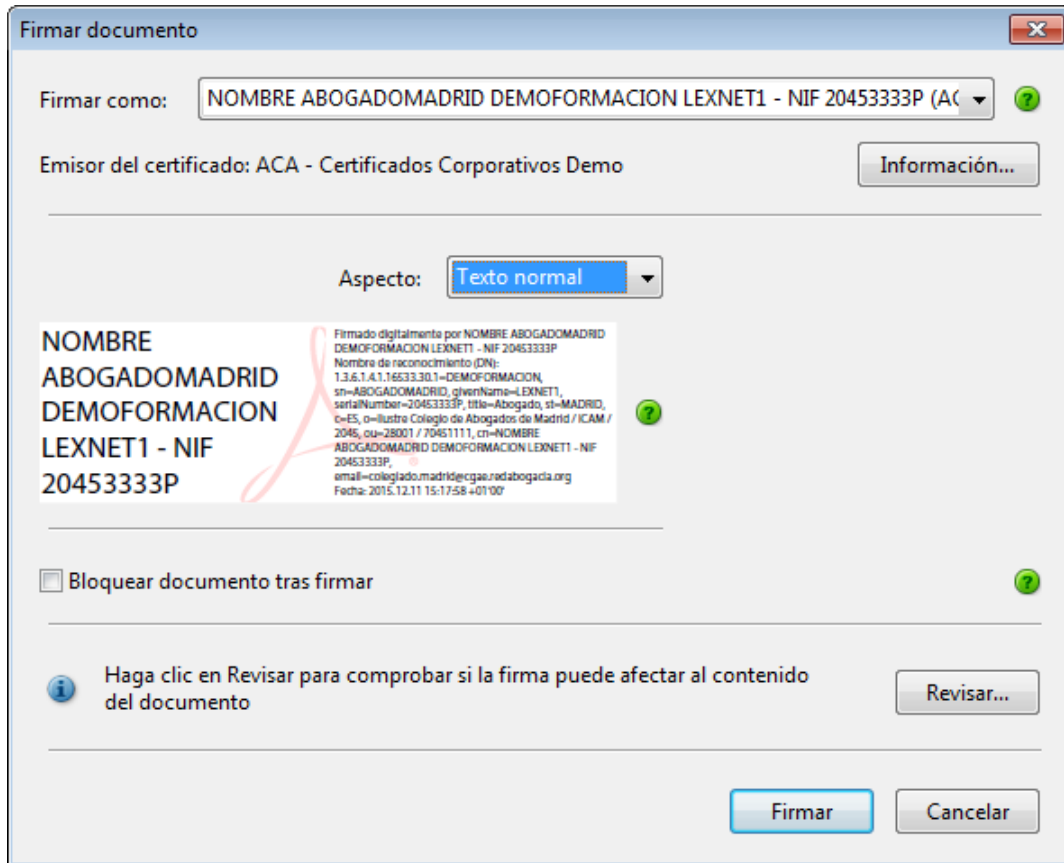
Firmar documento

Firmar como: NOMBRE ABOGADOMADRID DEMOFORMACION LEXNET1 - NIF 20453333P (AC

Emisor del certificado: ACA - Certificados Corporativos Demo

Información...

Aspecto: Texto normal

NOMBRE ABOGADOMADRID DEMOFORMACION LEXNET1 - NIF 20453333P

Firmado digitalmente por NOMBRE ABOGADOMADRID DEMOFORMACION LEXNET1 - NIF 20453333P
Nombre de reconocimiento (DN): 1.3.6.1.4.1.16533.30.1=DEMOFORMACION, sn=ABOGADOMADRID, givenName=LEXNET1, serialNumber=20453333P, title=Abogado, st=MADRID, c=ES, o=Ilustre Colegio de Abogados de Madrid / ICAM / 2045, ou=28001 / 70451111, cn=NOMBRE ABOGADOMADRID DEMOFORMACION LEXNET1 - NIF 20453333P, email=colegiado.madrid@cgae.redabogacia.org
Fecha: 2015.12.11 15:17:58 +01'00'

Bloquear documento tras firmar

Haga clic en Revisar para comprobar si la firma puede afectar al contenido del documento

Revisar...

Firmar

Cancelar